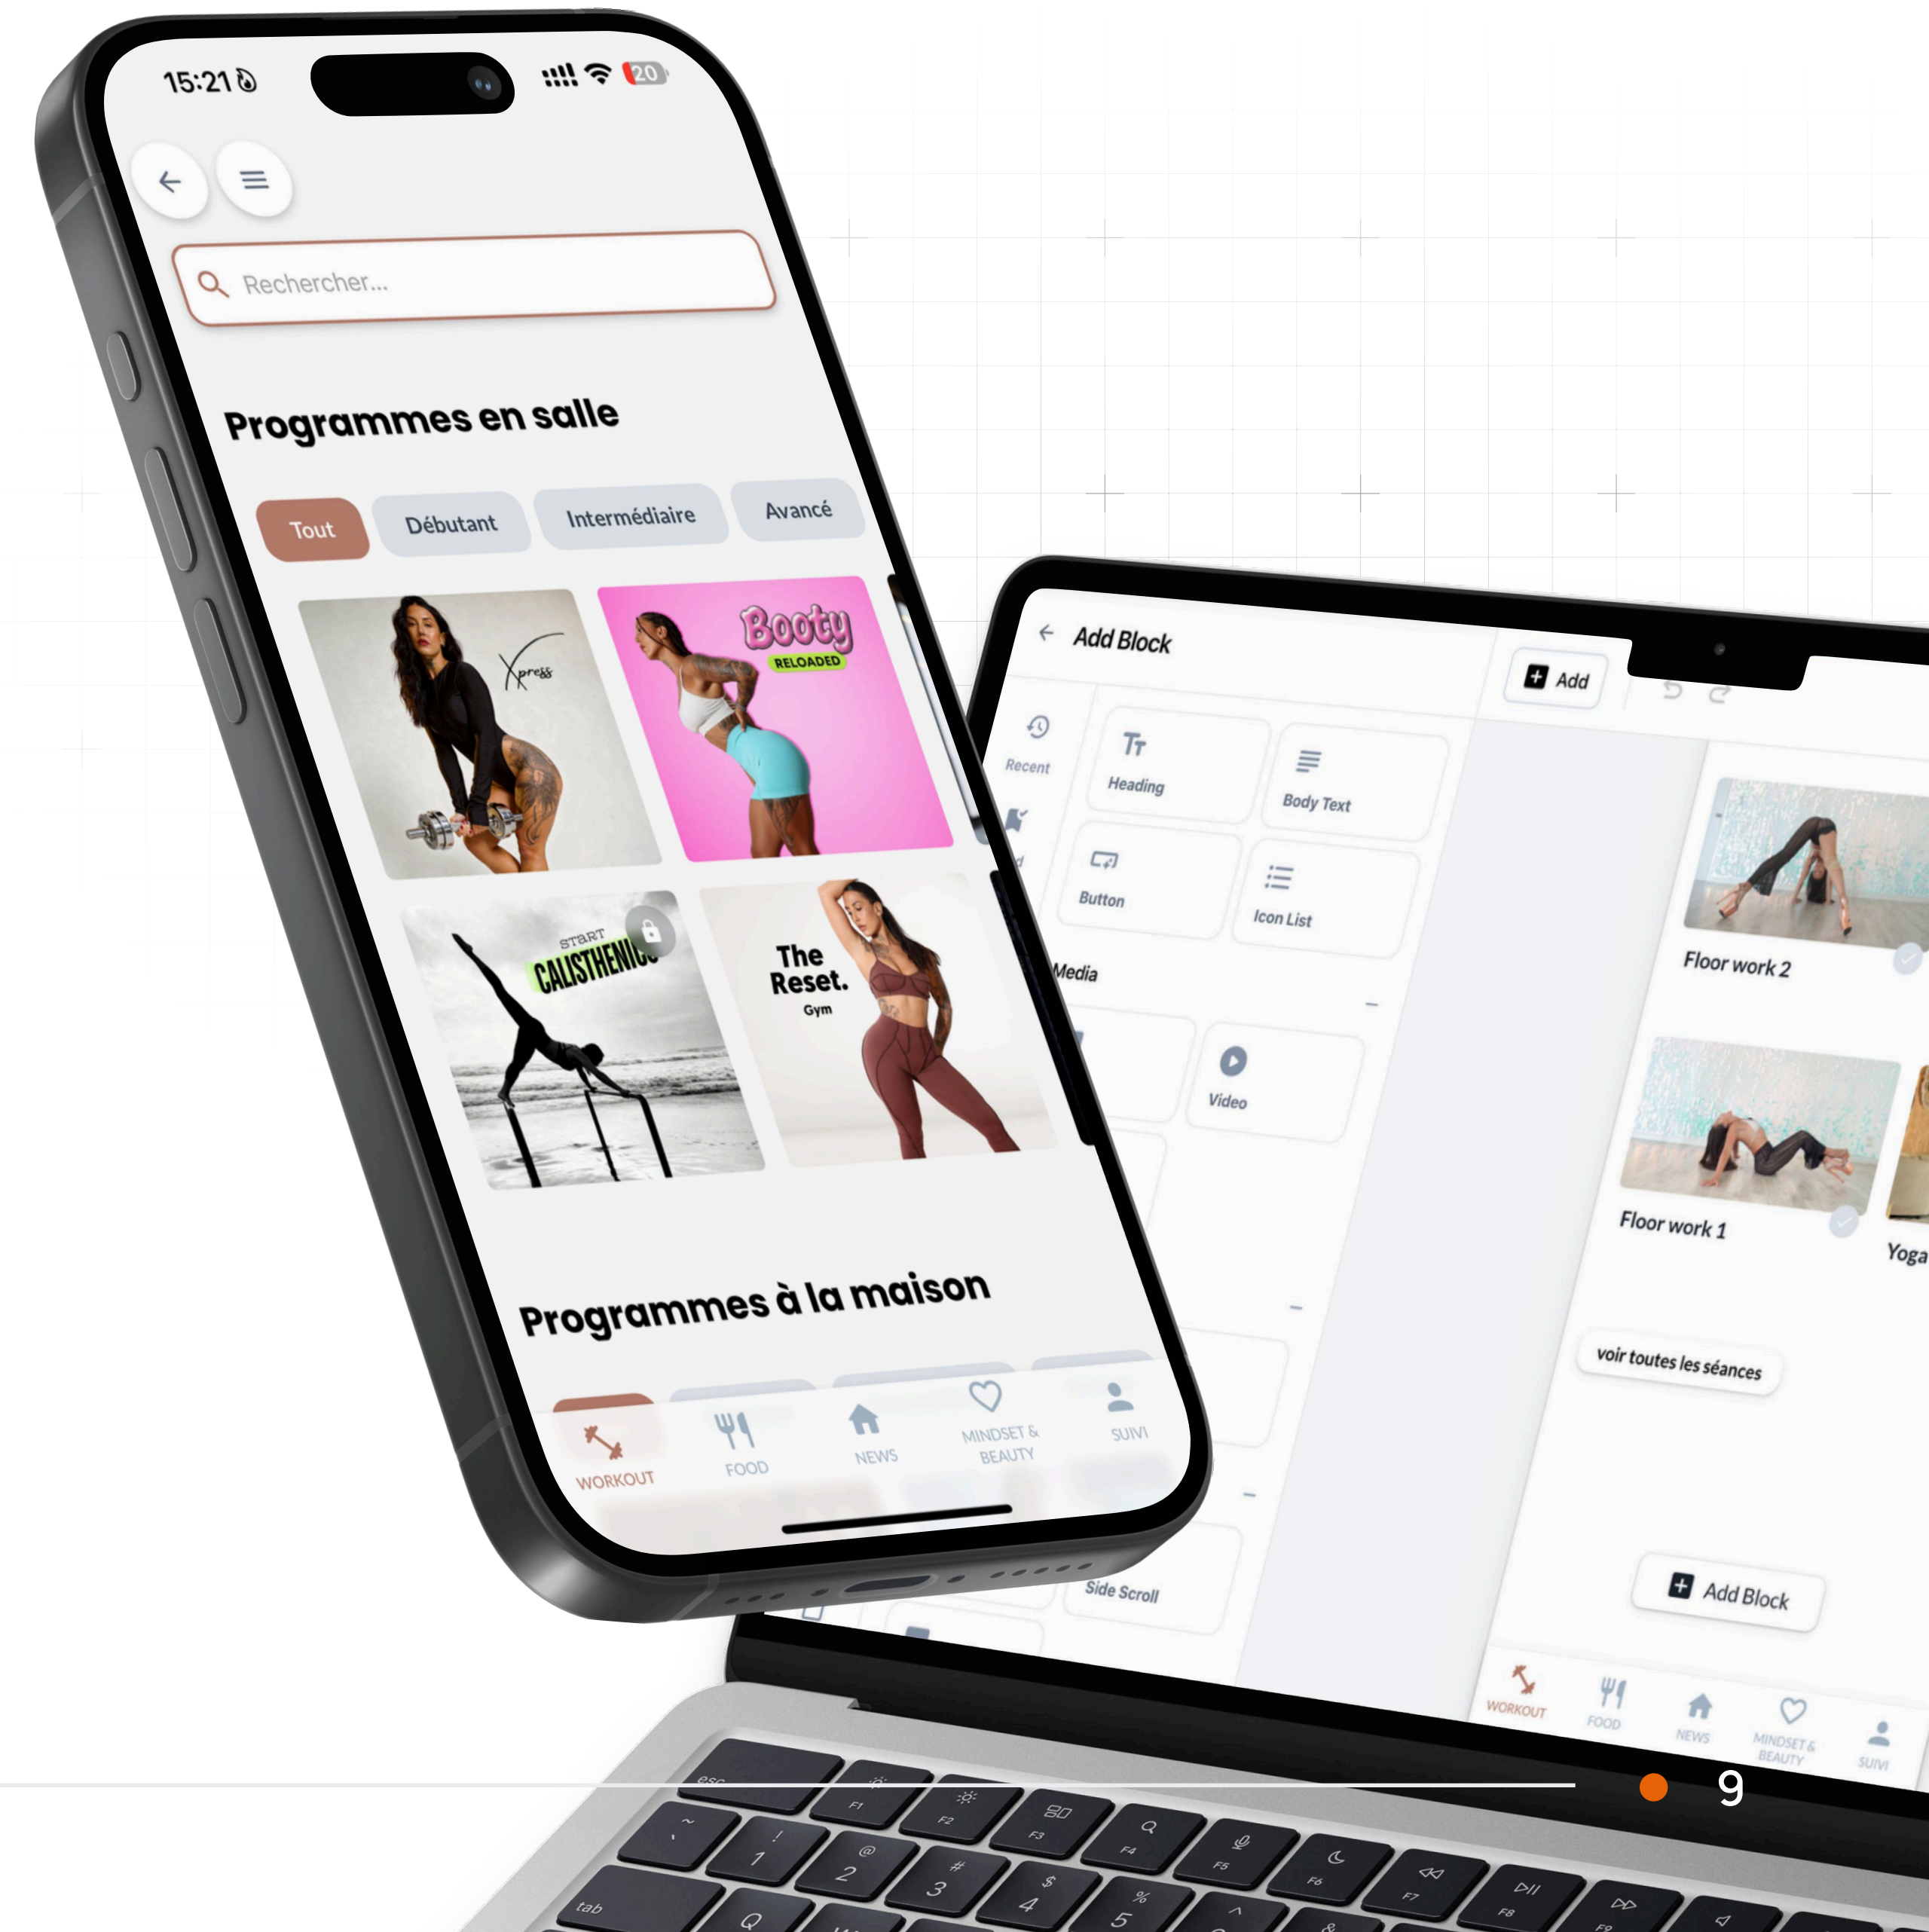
15:21

20

Rechercher...

Programmes en salle

Tout
Débutant
Intermédiaire
Avancé

Xpress

Booty RELOADED

START CALISTHENICS

The Reset. Gym

Programmes à la maison

WORKOUT
FOOD
NEWS
MINDSET & BEAUTY
SUIVI

Add Block

Add

Recent

Heading
Body Text
Button
Icon List

Media

Video

Side Scroll

Floor work 2
Floor work 1
Yoga

voir toutes les séances

Add Block

WORKOUT
FOOD
NEWS
MINDSET & BEAUTY
SUIVI

9

esc
F1
F2
F3
F4
F5
F6
F7
F8
F9
1
2
3
4
5
tab
Q